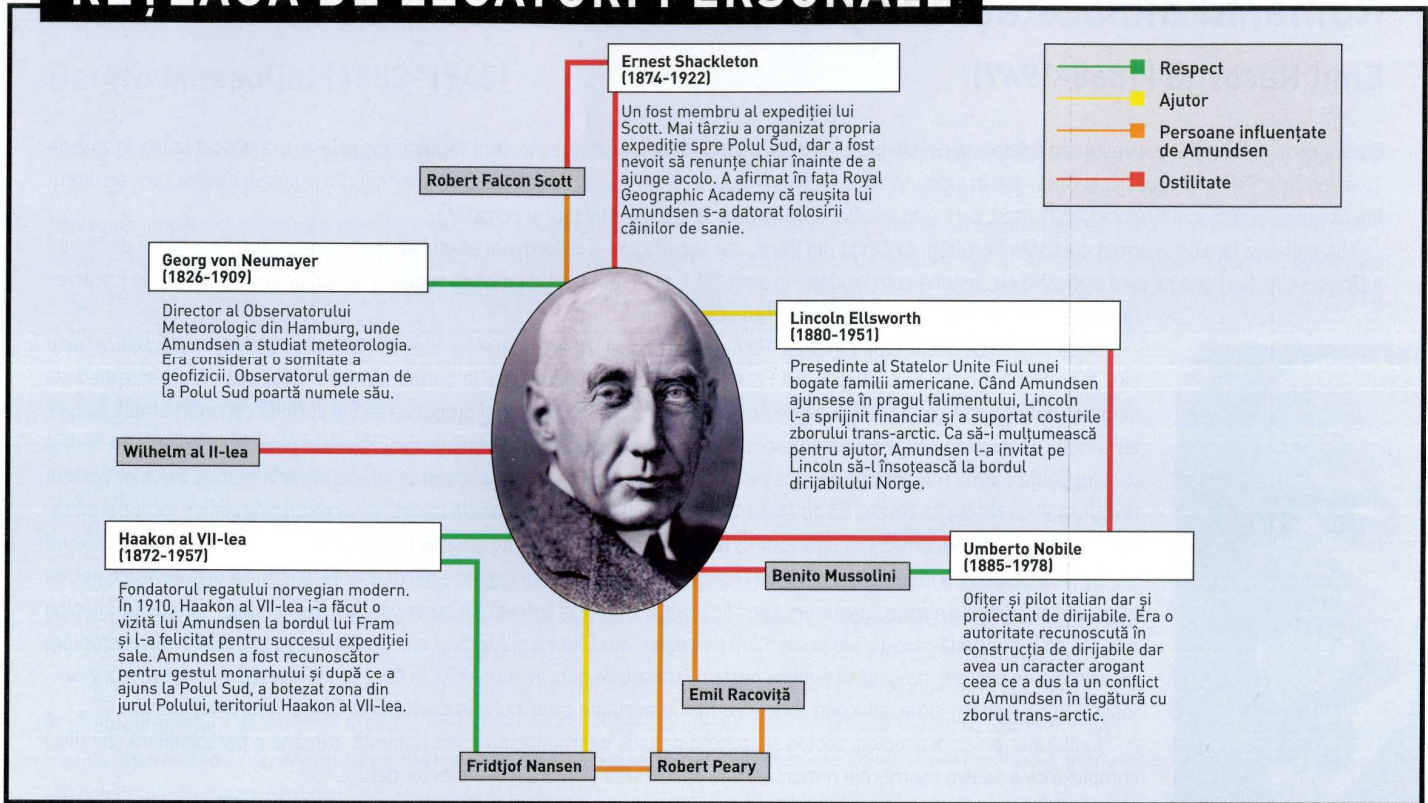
REȚEAUA DE LEGĂTURI PERSONALE

Respect
Ajutor
Persoane influențate de Amundsen
Ostilitate

Ernest Shackleton
(1874-1922)

Un fost membru al expediției lui Scott. Mai târziu a organizat propria expediție spre Polul Sud, dar a fost nevoit să renunțe chiar înainte de a ajunge acolo. A afirmat în fața Royal Geographic Academy că reușita lui Amundsen s-a datorat folosirii câinilor de sanie.

Robert Falcon Scott

Georg von Neumayer
(1826-1909)

Director al Observatorului Meteorologic din Hamburg, unde Amundsen a studiat meteorologia. Era considerat o somitate a geofizicii. Observatorul german de la Polul Sud poartă numele său.

Lincoln Ellsworth
(1880-1951)

Președinte al Statelor Unite Fiul unei bogate familii americane. Când Amundsen ajunsese în pragul falimentului, Lincoln l-a sprijinit financiar și a suportat costurile zborului trans-arctic. Ca să-i mulțumească pentru ajutor, Amundsen l-a invitat pe Lincoln să-l însoțească la bordul dirijabilului Norge.

Wilhelm al II-lea

Haakon al VII-lea
(1872-1957)

Fondatorul regatului norvegian modern. În 1910, Haakon al VII-lea i-a făcut o vizită lui Amundsen la bordul lui Fram și l-a felicitat pentru succesul expediției sale. Amundsen a fost recunoscător pentru gestul monarhului și după ce a ajuns la Polul Sud, a botezat zona din jurul Polului, teritoriul Haakon al VII-lea.

Umberto Nobile
(1885-1978)

Ofițer și pilot italian dar și proiectant de dirijabile. Era o autoritate recunoscută în construcția de dirijabile dar avea un caracter arogant ceea ce a dus la un conflict cu Amundsen în legătură cu zborul trans-arctic.

Benito Mussolini

Emil Racoviță

Fridtjof Nansen

Robert Peary